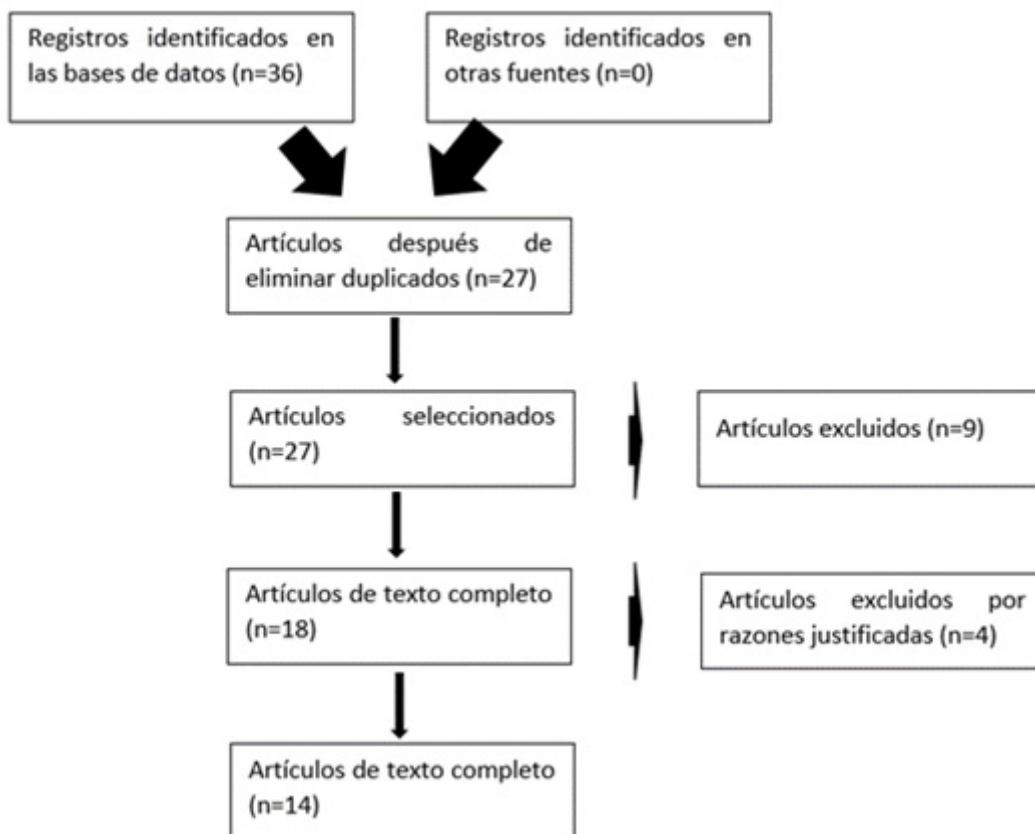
Registros identificados en las bases de datos (n=36)

Registros identificados en otras fuentes (n=0)

Artículos después de eliminar duplicados (n=27)

Artículos seleccionados (n=27)

Artículos excluidos (n=9)

Artículos de texto completo (n=18)

Artículos excluidos por razones justificadas (n=4)

Artículos de texto completo (n=14)